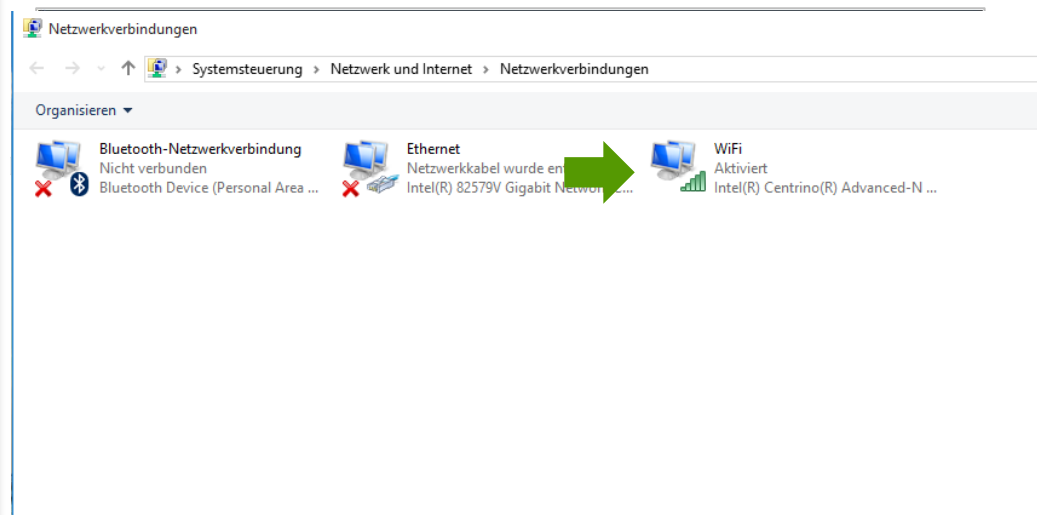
Netzwerkverbindungen

> Systemsteuerung > Netzwerk und Internet > Netzwerkverbindungen

Organisieren ▾

Bluetooth-Netzwerkverbindung
Nicht verbunden
Bluetooth Device (Personal Area ...

Ethernet
Netzwerkkabel wurde en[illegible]
Intel(R) 82579V Gigabit Netwo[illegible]

WiFi
Aktiviert
Intel(R) Centrino(R) Advanced-N ...